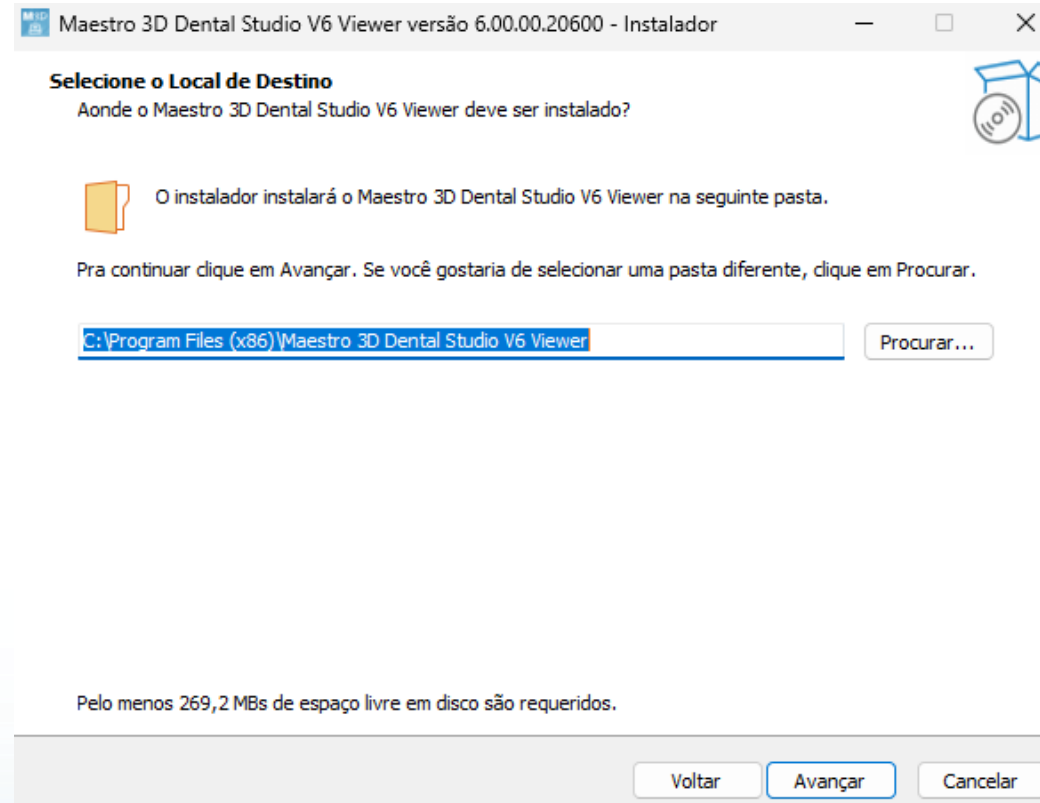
Maestro 3D Dental Studio V6 Viewer versão 6.00.00.20600 - Instalador

Selecione o Local de Destino
Aonde o Maestro 3D Dental Studio V6 Viewer deve ser instalado?

O instalador instalará o Maestro 3D Dental Studio V6 Viewer na seguinte pasta.

Pra continuar clique em Avançar. Se você gostaria de selecionar uma pasta diferente, clique em Procurar.

C:\Program Files (x86)\Maestro 3D Dental Studio V6 Viewer

Procurar...

Pelo menos 269,2 MBs de espaço livre em disco são requeridos.

Voltar

Avançar

Cancelar